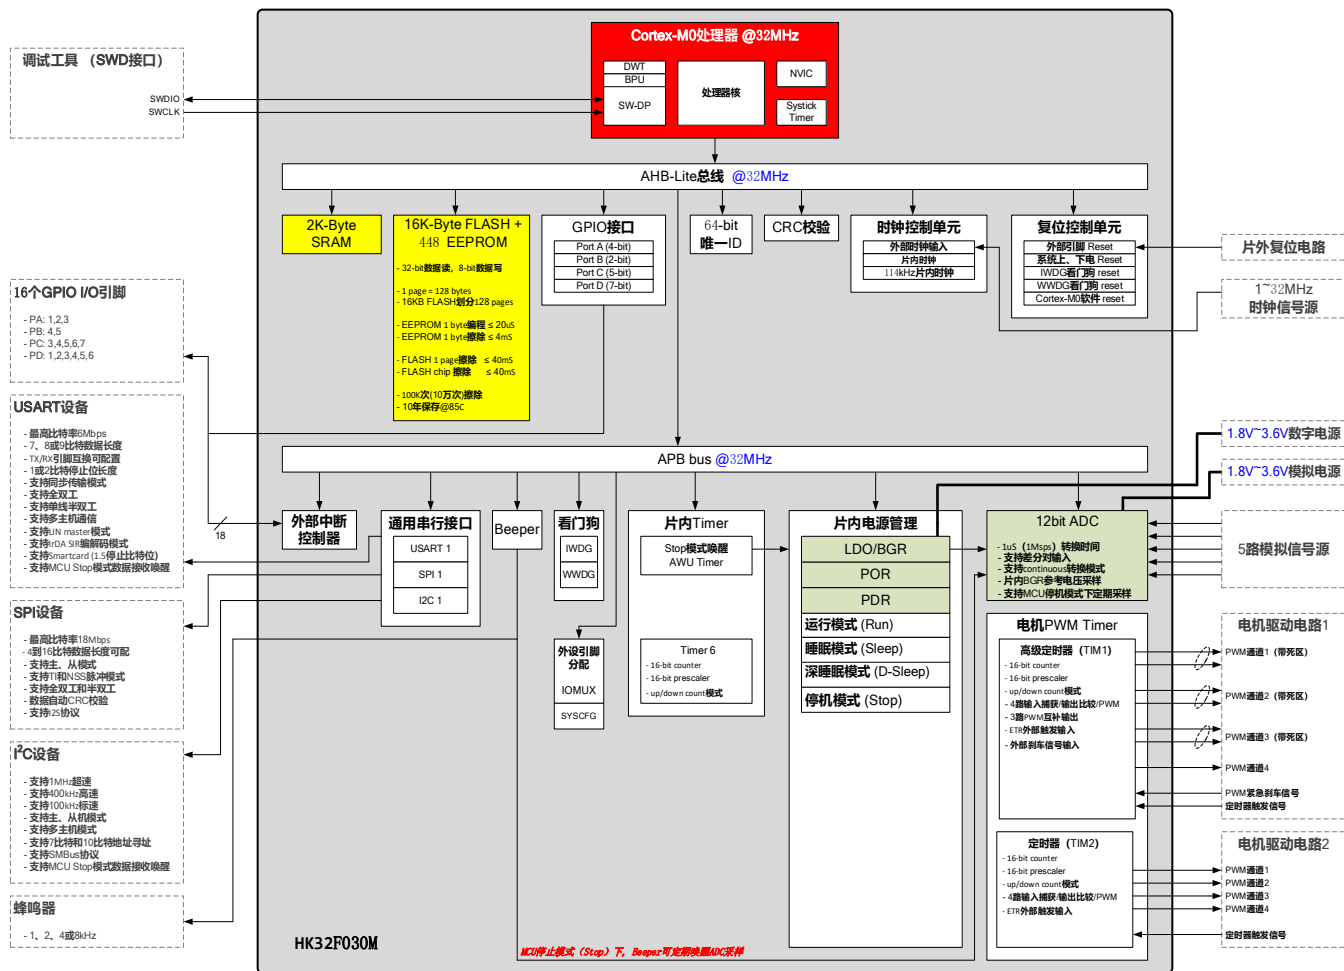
调试工具 （SWD接口）

SWDIO
SWCLK

Cortex-M0处理器 @32MHz

DWT
BPU
SW-DP
处理器核
NVIC
Systick Timer

AHB-Lite总线 @32MHz

2K-Byte SRAM

16K-Byte FLASH + 448 EEPROM

- 32-bit数据读，8-bit数据写

- 1 page = 128 bytes
- 16KB FLASH划分128 pages

- EEPROM 1 byte编程 ≤ 20uS
- EEPROM 1 byte擦除 ≤ 4mS

- FLASH 1 page擦除 ≤ 40mS
- FLASH chip 擦除 ≤ 40mS

- 100K次(10万次)擦除
- 10年保存@85C

GPIO接口
Port A (4-bit)
Port B (2-bit)
Port C (5-bit)
Port D (7-bit)

64-bit 唯一ID

CRC校验

时钟控制单元
外部时钟输入
片内时钟
114kHz片内时钟

复位控制单元
外部引脚 Reset
系统上、下电 Reset
IWDG看门狗 reset
WWDG看门狗 reset
Cortex-M0软件 reset

片外复位电路

1~32MHz 时钟信号源

16个GPIO I/O引脚
- PA: 1,2,3
- PB: 4,5
- PC: 3,4,5,6,7
- PD: 1,2,3,4,5,6

USART设备
- 最高比特率6Mbps
- 7、8或9比特数据长度
- TX/RX引脚互换可配置
- 1或2比特停止位长度
- 支持同步传输模式
- 支持全双工
- 支持单线半双工
- 支持多主机通信
- 支持LIN master模式
- 支持IrDA SIR编解码模式
- 支持Smartcard (1.5停止比特位)
- 支持MCU Stop模式数据接收唤醒

APB bus @32MHz

18

外部中断控制器

通用串行接口
USART 1
SPI 1
I2C 1

Beeper

看门狗
IWDG
WWDG

外设引脚分配
IOMUX
SYSCFG

片内Timer
Stop模式唤醒 AWU Timer

Timer 6
- 16-bit counter
- 16-bit prescaler
- up/down count模式

片内电源管理
LDO/BGR
POR
PDR
运行模式 (Run)
睡眠模式 (Sleep)
深睡眠模式 (D-Sleep)
停机模式 (Stop)

1.8V~3.6V数字电源
1.8V~3.6V模拟电源

12bit ADC
- 1uS（1Msps）转换时间
- 支持差分输入
- 支持continuous转换模式
- 片内BGR参考电压采样
- 支持MCU停机模式下定期采样

5路模拟信号源

SPI设备
- 最高比特率18Mbps
- 4到16比特数据长度可配
- 支持主、从模式
- 支持TI和NSS脉冲模式
- 支持全双工和半双工
- 数据自动CRC校验
- 支持I2S协议

电机PWM Timer
高级定时器 (TIM1)
- 16-bit counter
- 16-bit prescaler
- up/down count模式
- 4路输入捕获/输出比较/PWM
- 3路PWM互补输出
- ETR外部触发输入
- 外部刹车信号输入

电机驱动电路1
PWM通道1（带死区）
PWM通道2（带死区）
PWM通道3（带死区）
PWM通道4
PWM紧急刹车信号
定时器触发信号

$I^2C$设备
- 支持1MHz超速
- 支持400kHz高速
- 支持100kHz标速
- 支持主、从机模式
- 支持多主机模式
- 支持7比特和10比特地址寻址
- 支持SMBus协议
- 支持MCU Stop模式数据接收唤醒

定时器 (TIM2)
- 16-bit counter
- 16-bit prescaler
- up/down count模式
- 4路输入捕获/输出比较/PWM
- ETR外部触发输入

电机驱动电路2
PWM通道1
PWM通道2
PWM通道3
PWM通道4
定时器触发信号

蜂鸣器
- 1、2、4或8kHz

HK32F030M

MCU停止模式（Stop）下，Beeper可定期唤醒ADC采样